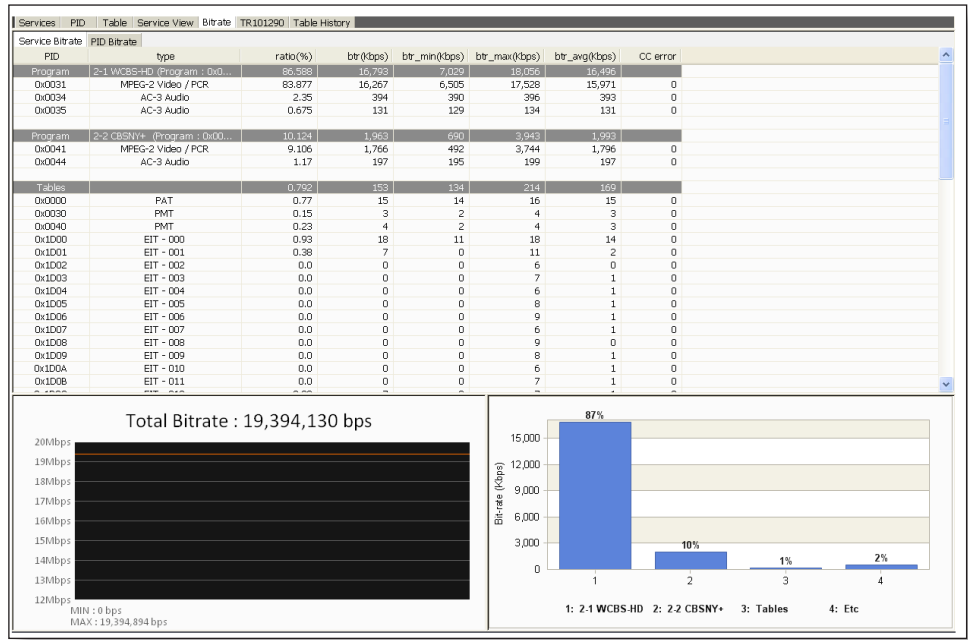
Services | PID | Table | Service View | Bitrate | TR101290 | Table History

Service Bitrate | PID Bitrate

| PID | type | ratio(%) | btr(Kbps) | btr_min(Kbps) | btr_max(Kbps) | btr_avg(Kbps) | CC error |
|---|---|---|---|---|---|---|---|
| Program | 2-1 WCBS-HD (Program : 0x0... | 86.588 | 16,793 | 7,029 | 18,056 | 16,496 | |
| 0x0031 | MPEG-2 Video / PCR | 83.877 | 16,267 | 6,505 | 17,528 | 15,971 | 0 |
| 0x0034 | AC-3 Audio | 2.35 | 394 | 390 | 396 | 393 | 0 |
| 0x0035 | AC-3 Audio | 0.675 | 131 | 129 | 134 | 131 | 0 |
| | | | | | | | |
| Program | 2-2 CBSNY+ (Program : 0x00... | 10.124 | 1,963 | 690 | 3,943 | 1,993 | |
| 0x0041 | MPEG-2 Video / PCR | 9.106 | 1,766 | 492 | 3,744 | 1,796 | 0 |
| 0x0044 | AC-3 Audio | 1.17 | 197 | 195 | 199 | 197 | 0 |
| | | | | | | | |
| Tables | | 0.792 | 153 | 134 | 214 | 169 | |
| 0x0000 | PAT | 0.77 | 15 | 14 | 16 | 15 | 0 |
| 0x0030 | PMT | 0.15 | 3 | 2 | 4 | 3 | 0 |
| 0x0040 | PMT | 0.23 | 4 | 2 | 4 | 3 | 0 |
| 0x1D00 | EIT - 000 | 0.93 | 18 | 11 | 18 | 14 | 0 |
| 0x1D01 | EIT - 001 | 0.38 | 7 | 0 | 11 | 2 | 0 |
| 0x1D02 | EIT - 002 | 0.0 | 0 | 0 | 6 | 0 | 0 |
| 0x1D03 | EIT - 003 | 0.0 | 0 | 0 | 7 | 1 | 0 |
| 0x1D04 | EIT - 004 | 0.0 | 0 | 0 | 6 | 1 | 0 |
| 0x1D05 | EIT - 005 | 0.0 | 0 | 0 | 8 | 1 | 0 |
| 0x1D06 | EIT - 006 | 0.0 | 0 | 0 | 9 | 1 | 0 |
| 0x1D07 | EIT - 007 | 0.0 | 0 | 0 | 6 | 1 | 0 |
| 0x1D08 | EIT - 008 | 0.0 | 0 | 0 | 9 | 0 | 0 |
| 0x1D09 | EIT - 009 | 0.0 | 0 | 0 | 8 | 1 | 0 |
| 0x1D0A | EIT - 010 | 0.0 | 0 | 0 | 6 | 1 | 0 |
| 0x1D0B | EIT - 011 | 0.0 | 0 | 0 | 7 | 1 | 0 |

Total Bitrate : 19,394,130 bps

20Mbps
19Mbps
18Mbps
17Mbps
16Mbps
15Mbps
14Mbps
13Mbps
12Mbps

MIN : 0 bps
MAX : 19,394,894 bps

Bit-rate (Kbps)
15,000
12,000
9,000
6,000
3,000
0

87%
10%
1%
2%

1 2 3 4

1: 2-1 WCBS-HD 2: 2-2 CBSNY+ 3: Tables 4: Etc